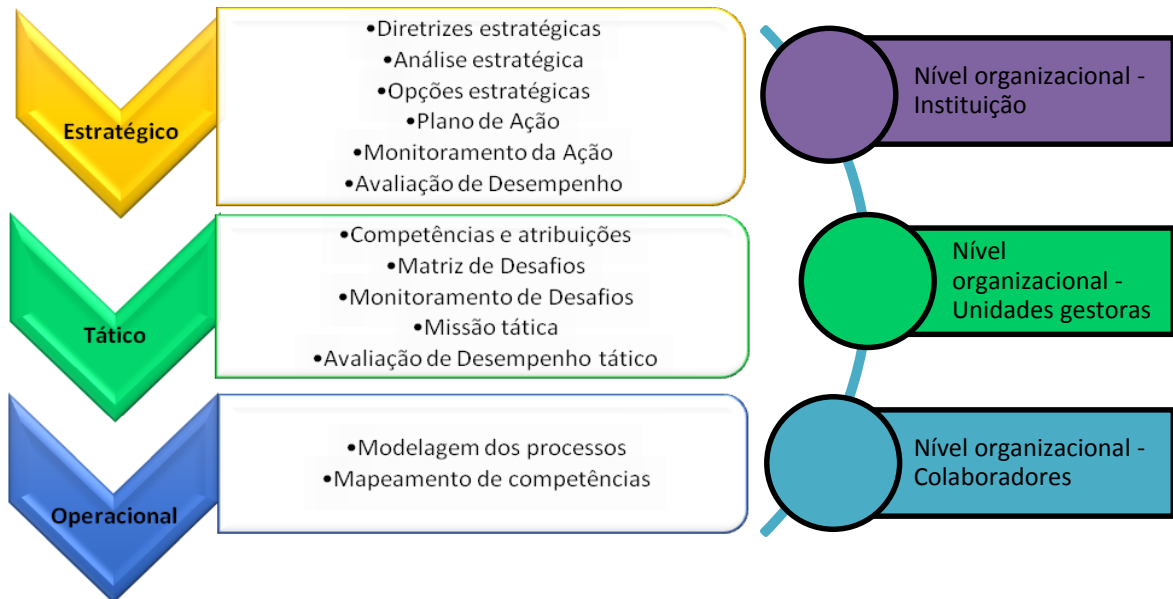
Estratégico

•Diretrizes estratégicas
•Análise estratégica
•Opções estratégicas
•Plano de Ação
•Monitoramento da Ação
•Avaliação de Desempenho

Nível organizacional - Instituição

Tático

•Competências e atribuições
•Matriz de Desafios
•Monitoramento de Desafios
•Missão tática
•Avaliação de Desempenho tático

Nível organizacional - Unidades gestoras

Operacional

•Modelagem dos processos
•Mapeamento de competências

Nível organizacional - Colaboradores